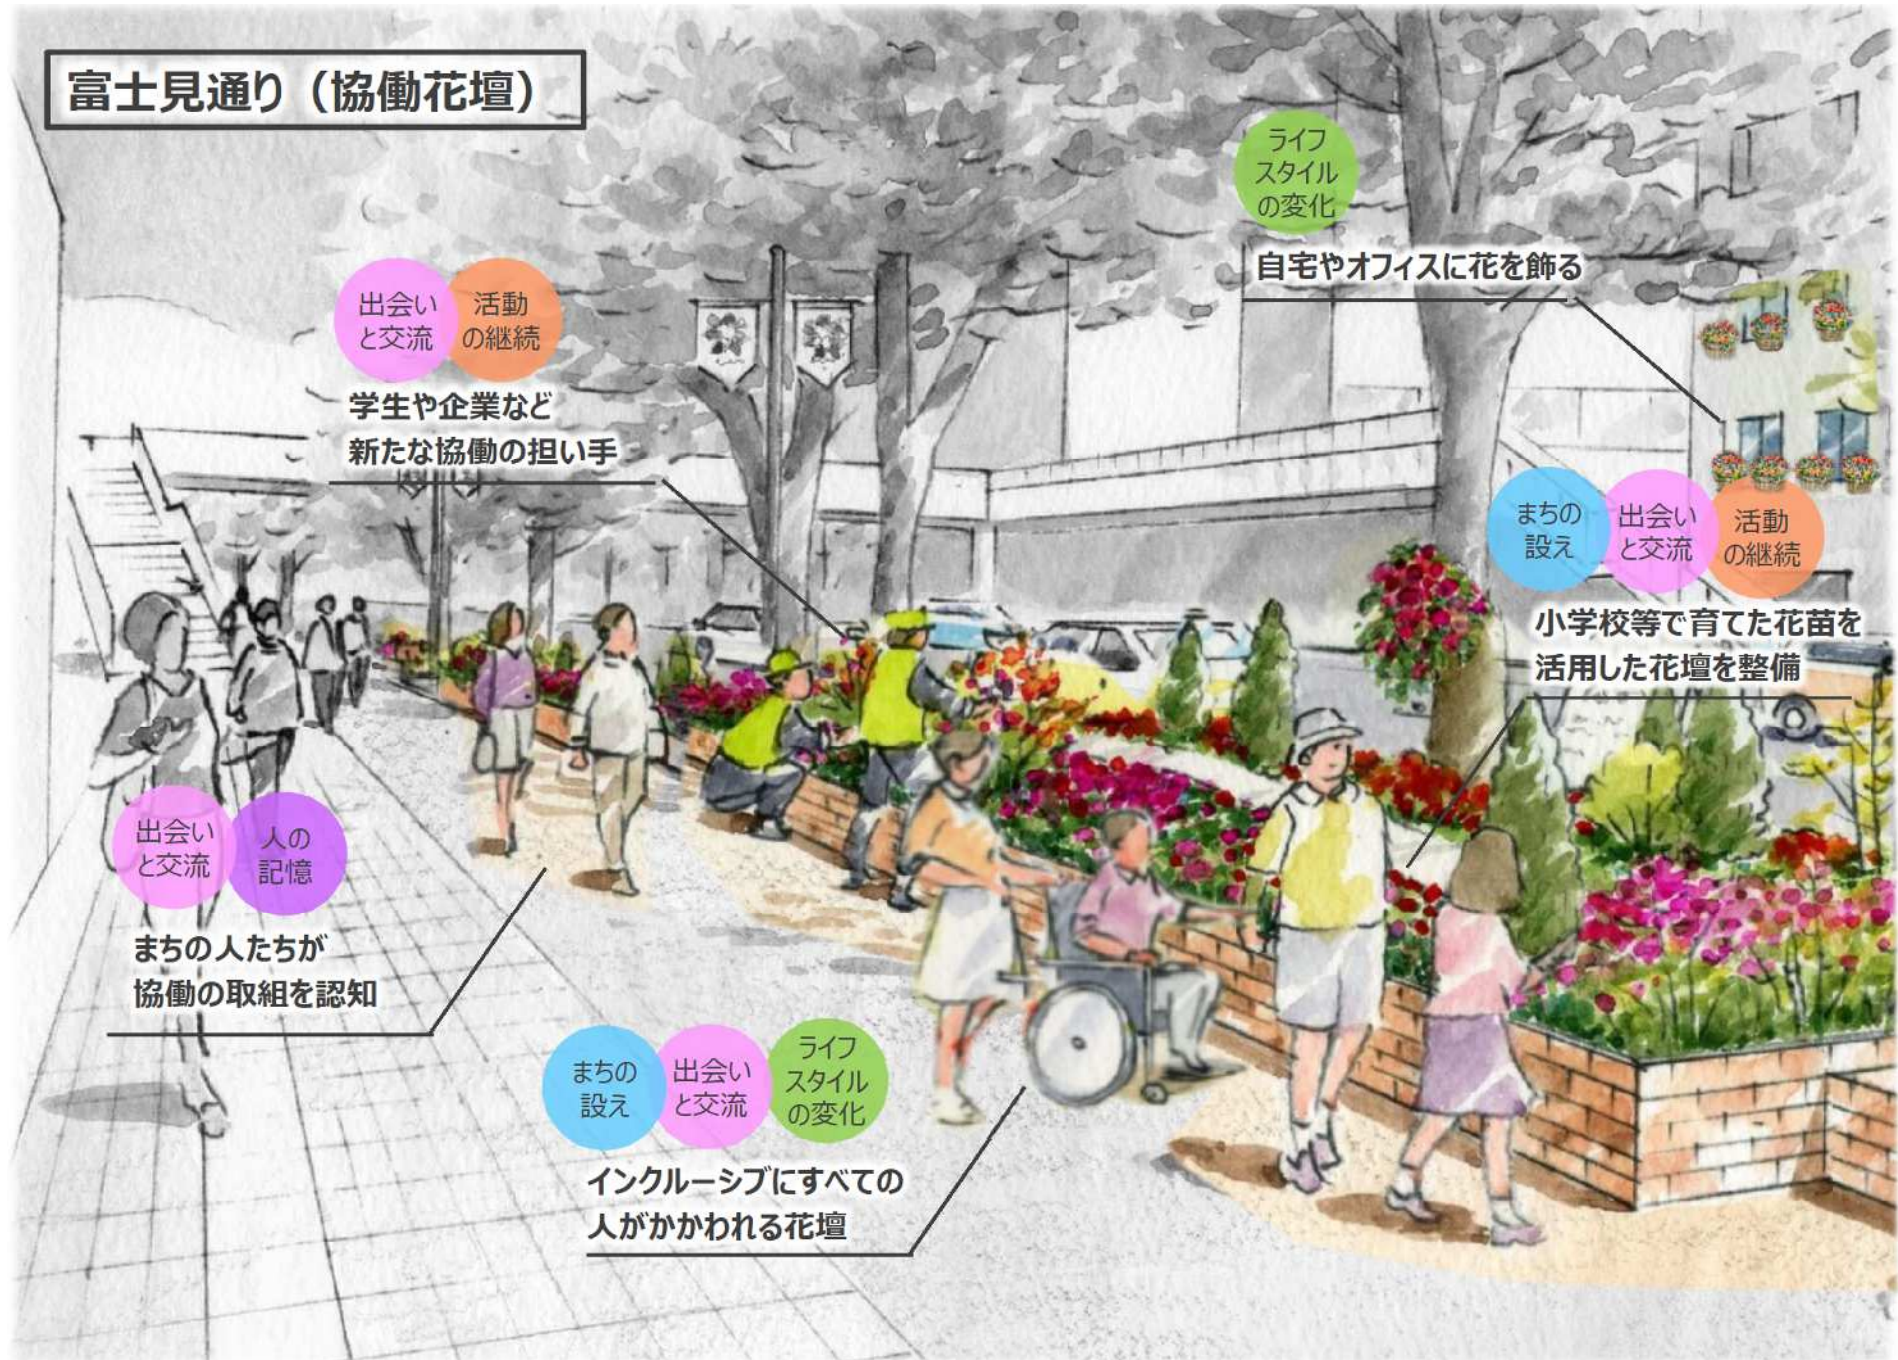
富士見通り（協働花壇）

ライフスタイルの変化

自宅やオフィスに花を飾る

出会いと交流　活動の継続

学生や企業など新たな協働の担い手

まちの設え　出会いと交流　活動の継続

小学校等で育てた花苗を活用した花壇を整備

出会いと交流　人の記憶

まちの人たちが協働の取組を認知

まちの設え　出会いと交流　ライフスタイルの変化

インクルーシブにすべての人がかかわれる花壇